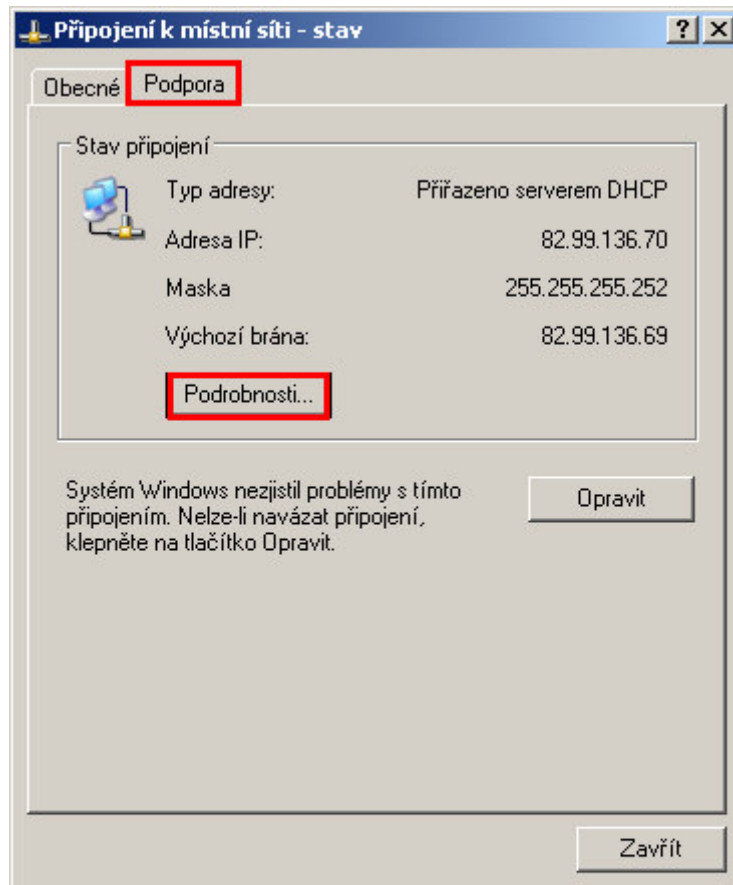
Připojení k místní síti - stav

?
X

Obecné
Podpora

Stav připojení

Typ adresy:
Přiřazeno serverem DHCP

Adresa IP:
82.99.136.70

Maska
255.255.255.252

Výchozí brána:
82.99.136.69

Podrobnosti...

Systém Windows nezjistil problémy s tímto připojením. Nelze-li navázat připojení, klepněte na tlačítko Opravit.

Opravit

Zavřít